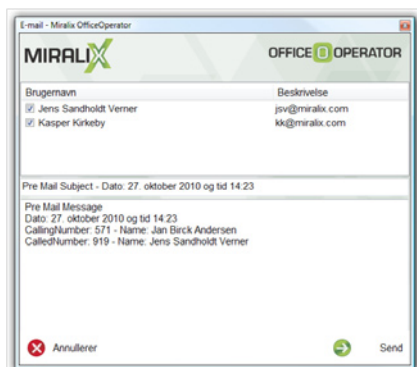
E-mail - Miralix OfficeOperator

MIRALIX

OFFICE O OPERATOR

| Brugernavn | Beskrivelse |
|---|---|
| ☑ Jens Sandholdt Verner | jsv@miralix.com |
| ☑ Kasper Kirkeby | kk@miralix.com |

Pre Mail Subject - Dato: 27. oktober 2010 og tid 14:23

Pre Mail Message
Dato: 27. oktober 2010 og tid 14:23
CallingNumber: 571 - Name: Jan Birck Andersen
CalledNumber: 919 - Name: Jens Sandholdt Verner

Annullerer

Send